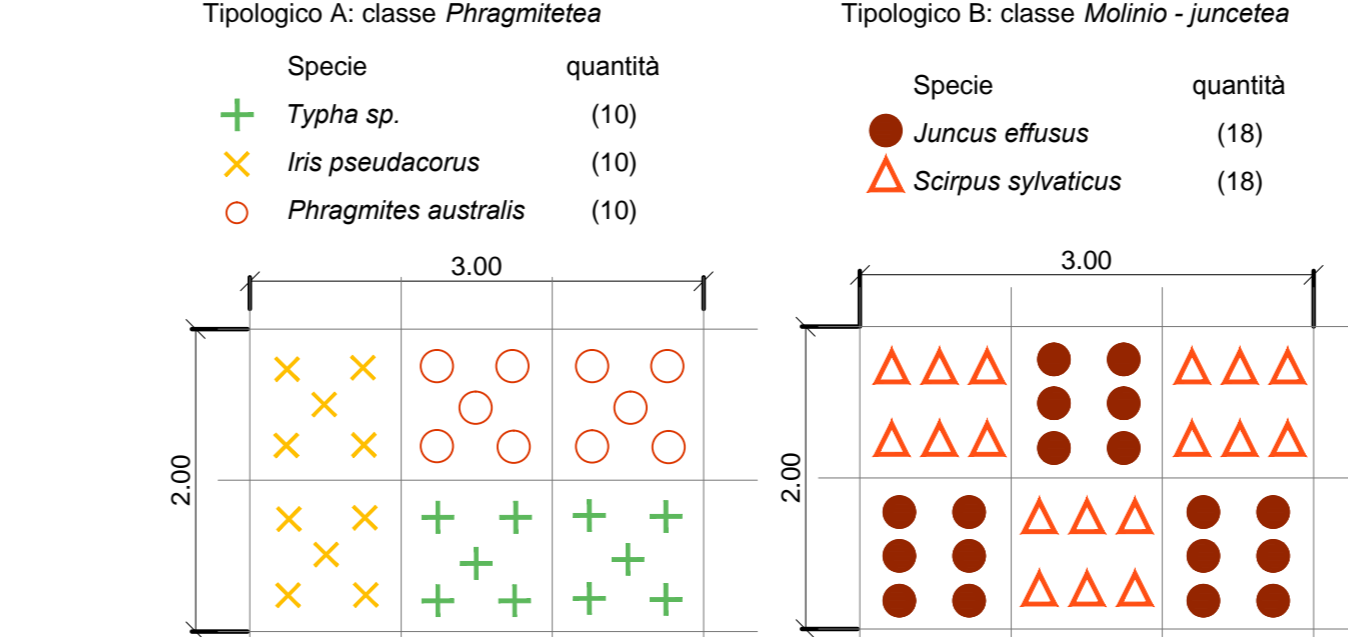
Tipologico A: classe *Phragmitetea*

| Specie | quantità |
|---|---|
| *Typha sp.* | (10) |
| *Iris pseudacorus* | (10) |
| *Phragmites australis* | (10) |

3.00

2.00

Tipologico B: classe *Molinio - juncetea*

| Specie | quantità |
|---|---|
| *Juncus effusus* | (18) |
| *Scirpus sylvaticus* | (18) |

3.00

2.00